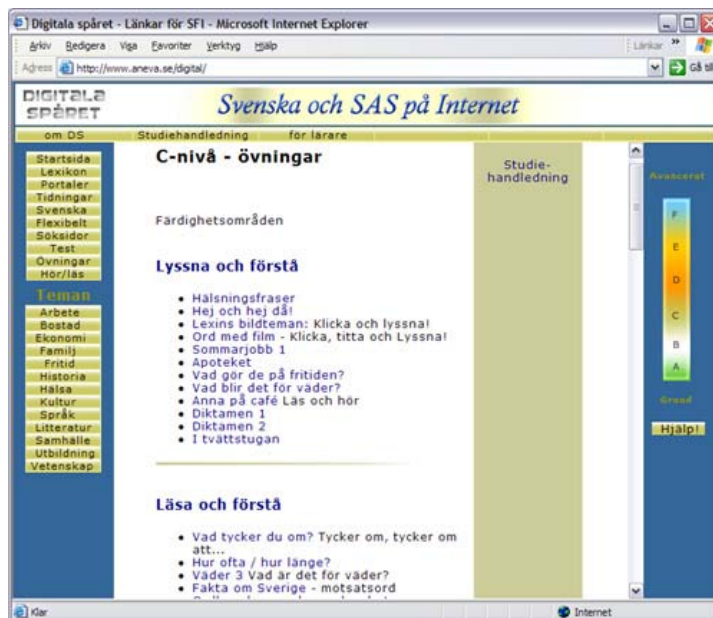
Digitala spåret - Länkar för SFI - Microsoft Internet Explorer

Arkiv Redigera Visa Favoriter Verktyg Hjälp

Länkar »

Adress http://www.aneva.se/digital/

Gå till

DIGITALA SPÅRET

Svenska och SAS på Internet

om DS Studiehandledning för lärare

Startsida
Lexikon
Portaler
Tidningar
Svenska
Flexibelt
Söksidor
Test
Övningar
Hör/läs

Teman

Arbete
Bostad
Ekonomi
Familj
Fritid
Historia
Hälsa
Kultur
Språk
Litteratur
Samhälle
Utbildning
Vetenskap

C-nivå - övningar

Färdighetsområden

Lyssna och förstå

• Hälsningsfraser
• Hej och hej då!
• Lexins bildteman: Klicka och lyssna!
• Ord med film - Klicka, titta och Lyssna!
• Sommarjobb 1
• Apoteket
• Vad gör de på fritiden?
• Vad blir det för väder?
• Anna på café Läs och hör
• Diktamen 1
• Diktamen 2
• I tvättstugan

Läsa och förstå

• Vad tycker du om? Tycker om, tycker om att...
• Hur ofta / hur länge?
• Väder 3 Vad är det för väder?
• Fakta om Sverige - motsatsord

Studie-handledning

Avancerat

F
E
D
C
B
A

Grund

Hjälp!

Klar

Internet